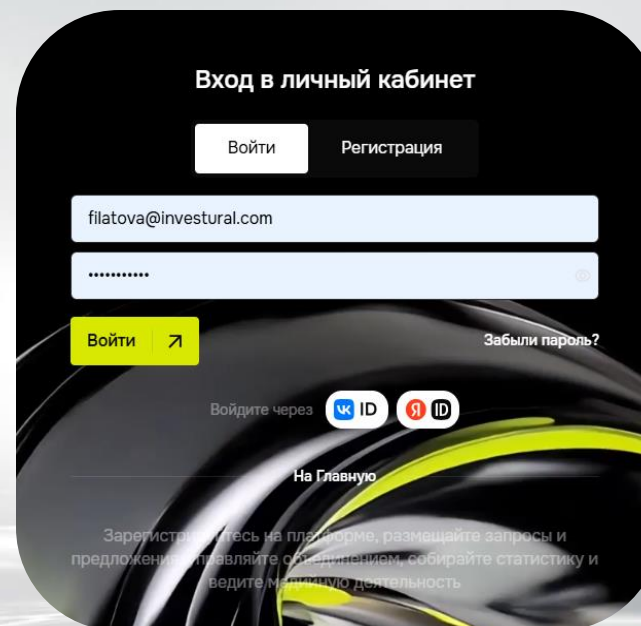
Вход в личный кабинет

Войти

Регистрация

filatova@investural.com

•••••••••••

Войти

Забыли пароль?

Войдите через

ID

ID

На Главную

Зарегистр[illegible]тесь на платформе, размещайте запросы и предложени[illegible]правляйте о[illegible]динением, собирайте статистику и ведите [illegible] деятельность